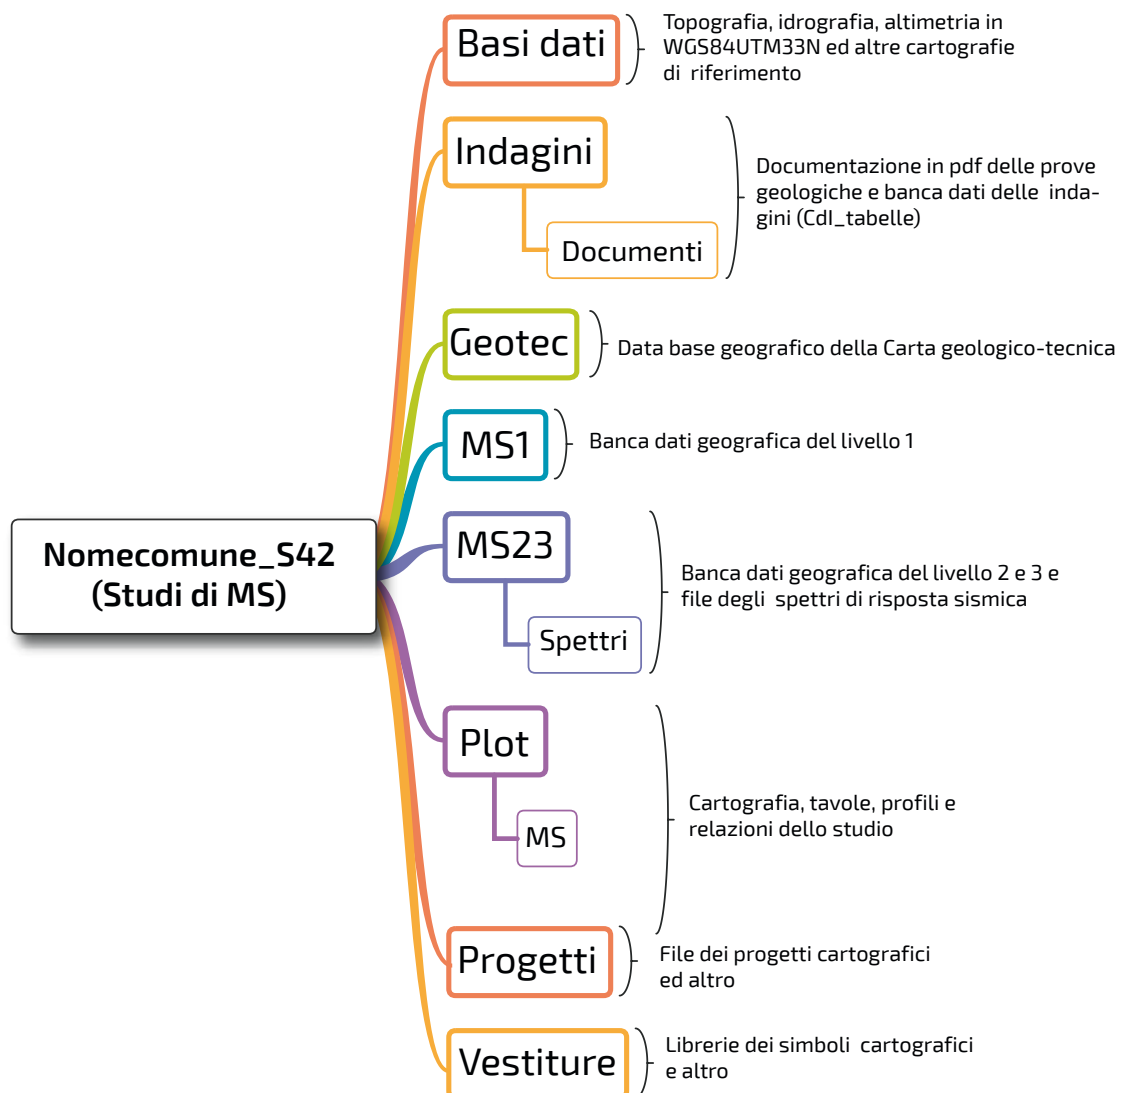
Nomecomune_S42
(Studi di MS)

Basi dati

Topografia, idrografia, altimetria in WGS84UTM33N ed altre cartografie di riferimento

Indagini

Documenti

Documentazione in pdf delle prove geologiche e banca dati delle indagini (CdI_tabelle)

Geotec

Data base geografico della Carta geologico-tecnica

MS1

Banca dati geografica del livello 1

MS23

Spettri

Banca dati geografica del livello 2 e 3 e file degli spettri di risposta sismica

Plot

MS

Cartografia, tavole, profili e relazioni dello studio

Progetti

File dei progetti cartografici ed altro

Vestiture

Librerie dei simboli cartografici e altro